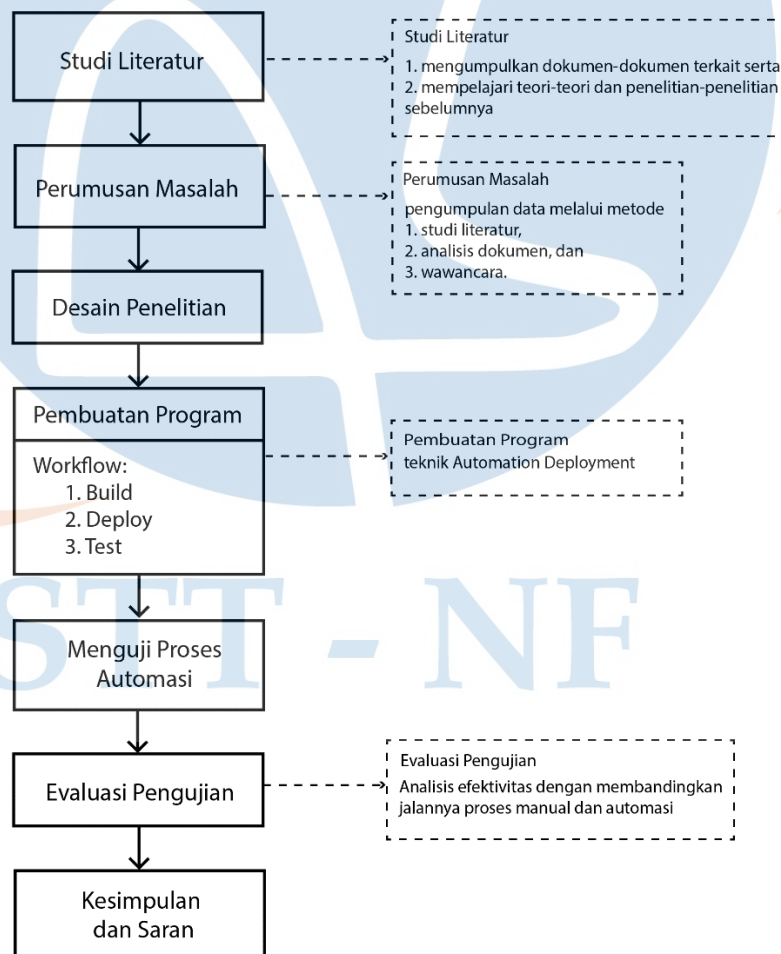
Studi Literatur

Studi Literatur
1. mengumpulkan dokumen-dokumen terkait serta
2. mempelajari teori-teori dan penelitian-penelitian sebelumnya

Perumusan Masalah

Perumusan Masalah
pengumpulan data melalui metode
1. studi literatur,
2. analisis dokumen, dan
3. wawancara.

Desain Penelitian

Pembuatan Program

Workflow:
1. Build
2. Deploy
3. Test

Pembuatan Program
teknik Automation Deployment

STT - NF

Menguji Proses Automasi

Evaluasi Pengujian

Evaluasi Pengujian
Analisis efektivitas dengan membandingkan jalannya proses manual dan automasi

Kesimpulan dan Saran